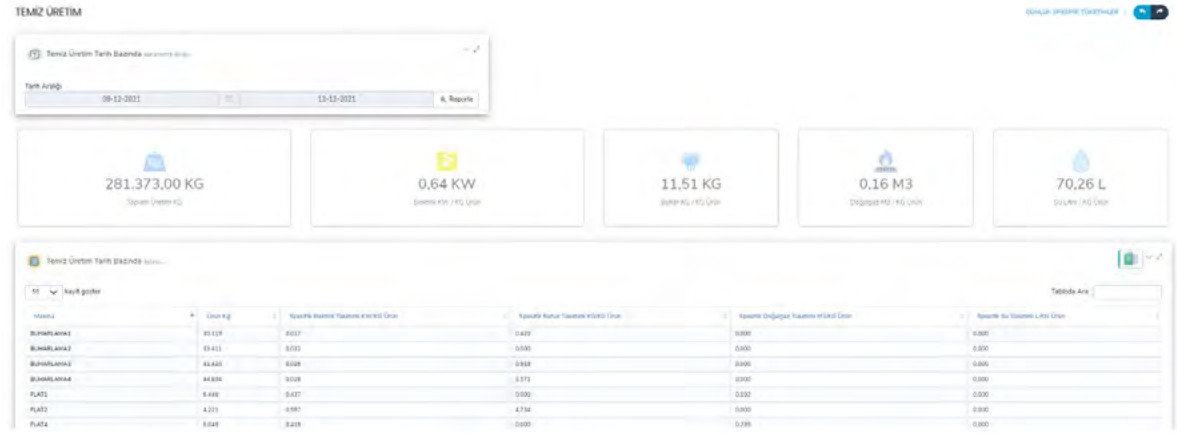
TEMİZ ÜRETİM

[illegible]

Temiz Üretim Tarih Bazında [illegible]

Tarih Aralığı
08-12-2021
13-12-2021
Raporla

281.373,00 KG
Toplam Üretim KG

0,64 KW
Elektrik KW / KG Ürün

11,51 KG
Buhar KG / KG Ürün

0,16 M3
Doğalgaz M3 / KG Ürün

70,26 L
Su Litre / KG Ürün

Temiz Üretim Tarih Bazında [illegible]

10 kayıt göster

Tabloda Ara:

| Makina | Ürün Kg | Spesifik Elektrik Tüketimi KW/KG Ürün | Spesifik Buhar Tüketimi KG/KG Ürün | Spesifik Doğalgaz Tüketimi M3/KG Ürün | Spesifik Su Tüketimi L/KG Ürün |
|---|---|---|---|---|---|
| BUHARLAMA1 | 85.119 | 0,017 | 0,420 | 0,000 | 0,000 |
| BUHARLAMA2 | 33.411 | 0,031 | 0,590 | 0,000 | 0,000 |
| BUHARLAMA3 | 61.420 | 0,028 | 0,918 | 0,000 | 0,000 |
| BUHARLAMA4 | 44.806 | 0,028 | 1,571 | 0,000 | 0,000 |
| FLAT1 | 8.446 | 0,437 | 0,000 | 0,032 | 0,000 |
| FLAT3 | 4.221 | 0,997 | 4,734 | 0,000 | 0,000 |
| FLAT4 | 3.049 | 0,419 | 0,000 | 0,339 | 0,000 |